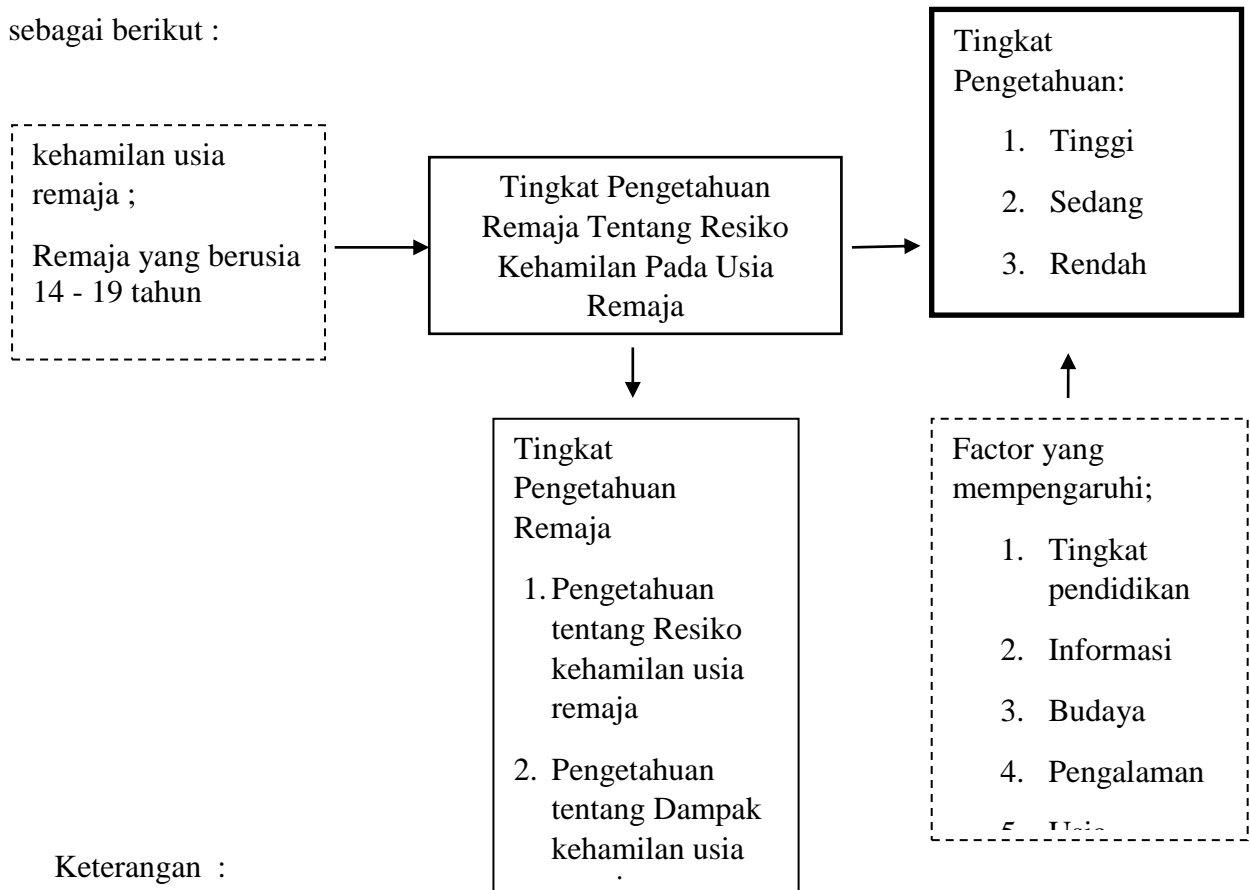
sebagai berikut :

kehamilan usia remaja ;

Remaja yang berusia 14 - 19 tahun

Tingkat Pengetahuan Remaja Tentang Resiko Kehamilan Pada Usia Remaja

Tingkat Pengetahuan:

1. Tinggi
2. Sedang
3. Rendah

Tingkat Pengetahuan Remaja

1. Pengetahuan tentang Resiko kehamilan usia remaja
2. Pengetahuan tentang Dampak kehamilan usia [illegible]

Factor yang mempengaruhi;

1. Tingkat pendidikan
2. Informasi
3. Budaya
4. Pengalaman
5. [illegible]

Keterangan :